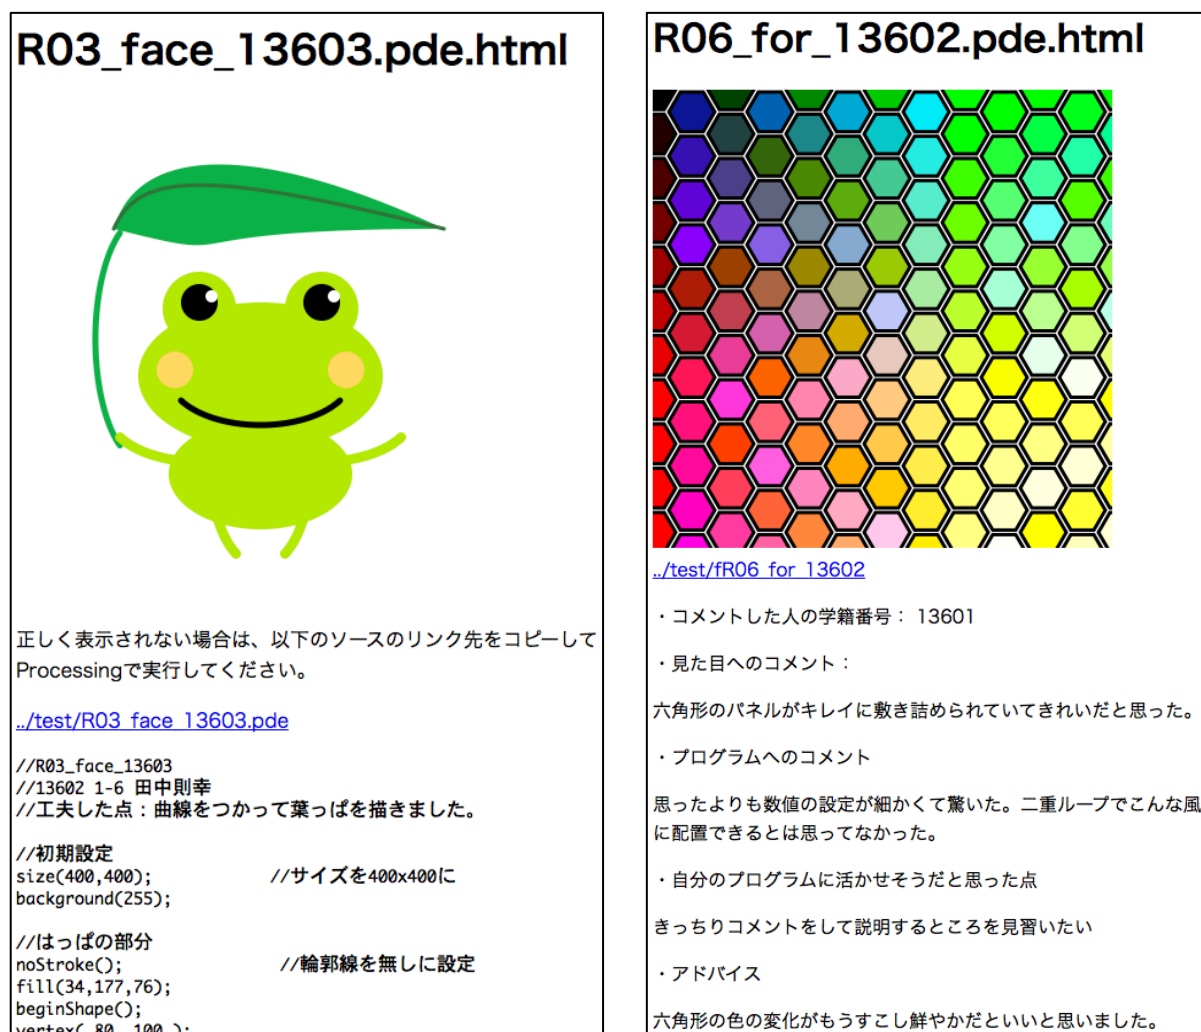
R03_face_13603.pde.html

正しく表示されない場合は、以下のソースのリンク先をコピーしてProcessingで実行してください。

../test/R03_face_13603.pde

//R03_face_13603
//13602 1-6 田中則幸
//工夫した点：曲線をつかって葉っぱを描きました。

//初期設定
size(400,400); //サイズを400x400に
background(255);

//はっぱの部分
noStroke(); //輪郭線を無しに設定
fill(34,177,76);
beginShape();
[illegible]

R06_for_13602.pde.html

../test/fR06_for_13602

・コメントした人の学籍番号： 13601

・見た目へのコメント：

六角形のパネルがキレイに敷き詰められていてきれいだと思った。

・プログラムへのコメント

思ったよりも数値の設定が細かくて驚いた。二重ループでこんな風に配置できるとは思ってなかった。

・自分のプログラムに活かせそうだと思った点

きっちりコメントをして説明するところを見習いたい

・アドバイス

六角形の色の変化がもうすこし鮮やかだといいと思いました。